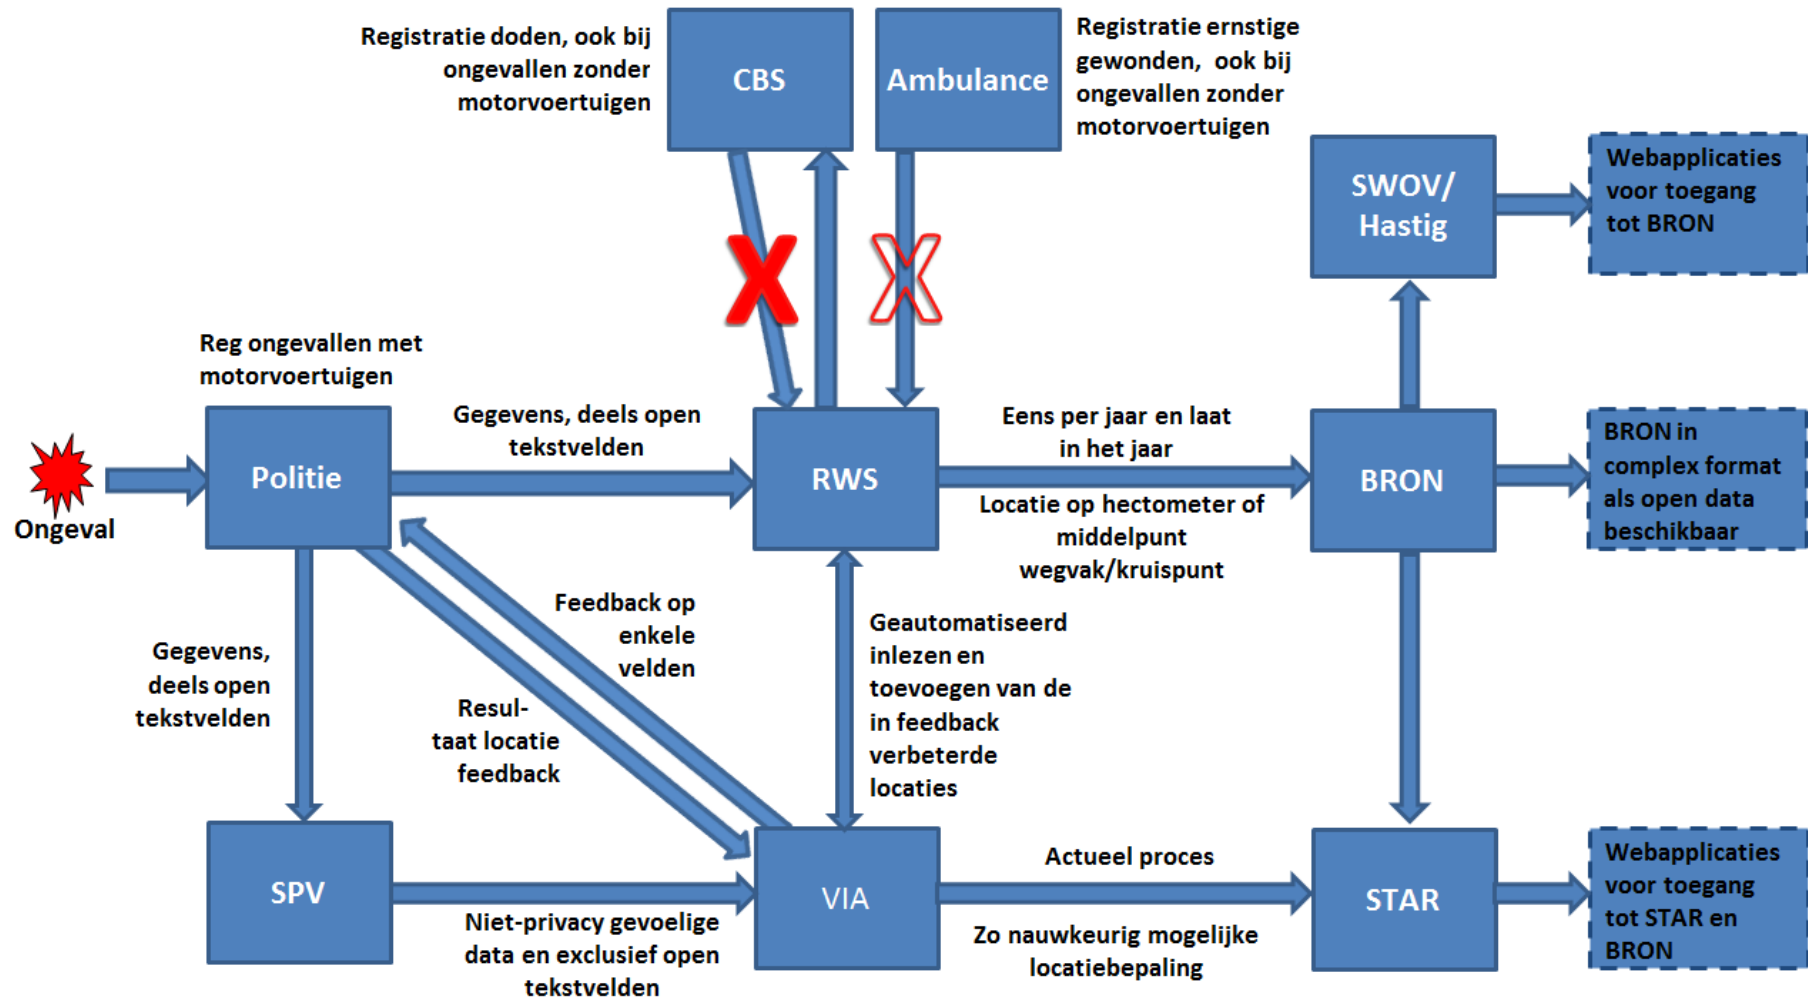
Registratie doden, ook bij ongevallen zonder motorvoertuigen

CBS

Ambulance

Registratie ernstige gewonden, ook bij ongevallen zonder motorvoertuigen

SWOV/ Hastig

Webapplicaties voor toegang tot BRON

Reg ongevallen met motorvoertuigen

Gegevens, deels open tekstvelden

Eens per jaar en laat in het jaar

Ongeval

Politie

RWS

BRON

BRON in complex format als open data beschikbaar

Locatie op hectometer of middelpunt wegvak/kruispunt

Feedback op enkele velden

Geautomatiseerd inlezen en toevoegen van de in feedback verbeterde locaties

Gegevens, deels open tekstvelden

Resultaat locatie feedback

SPV

VIA

Actueel proces

STAR

Webapplicaties voor toegang tot STAR en BRON

Niet-privacy gevoelige data en exclusief open tekstvelden

Zo nauwkeurig mogelijke locatiebepaling